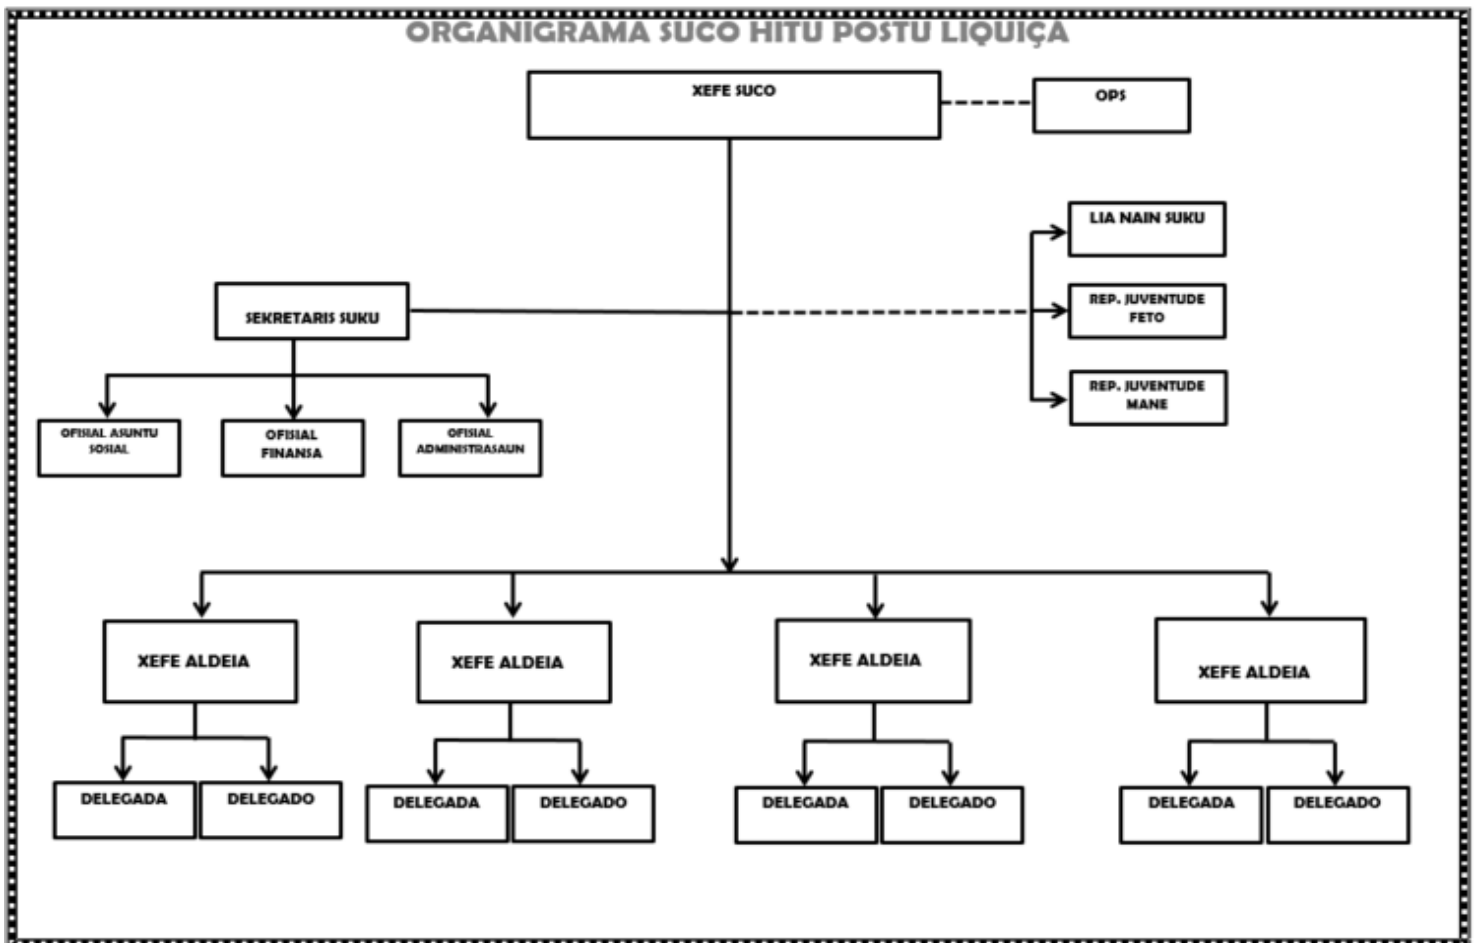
ORGANIGRAMA SUCO HITU POSTU LIQUIÇA

XEFE SUCO

OPS

LIA NAIN SUKU

SEKRETARIS SUKU

REP. JUVENTUDE FETO

REP. JUVENTUDE MANE

OFISIAL ASUNTU SOSIAL

OFISIAL FINANSA

OFISIAL ADMINISTRASAUN

XEFE ALDEIA

XEFE ALDEIA

XEFE ALDEIA

XEFE ALDEIA

DELEGADA

DELEGADO

DELEGADA

DELEGADO

DELEGADA

DELEGADO

DELEGADA

DELEGADO